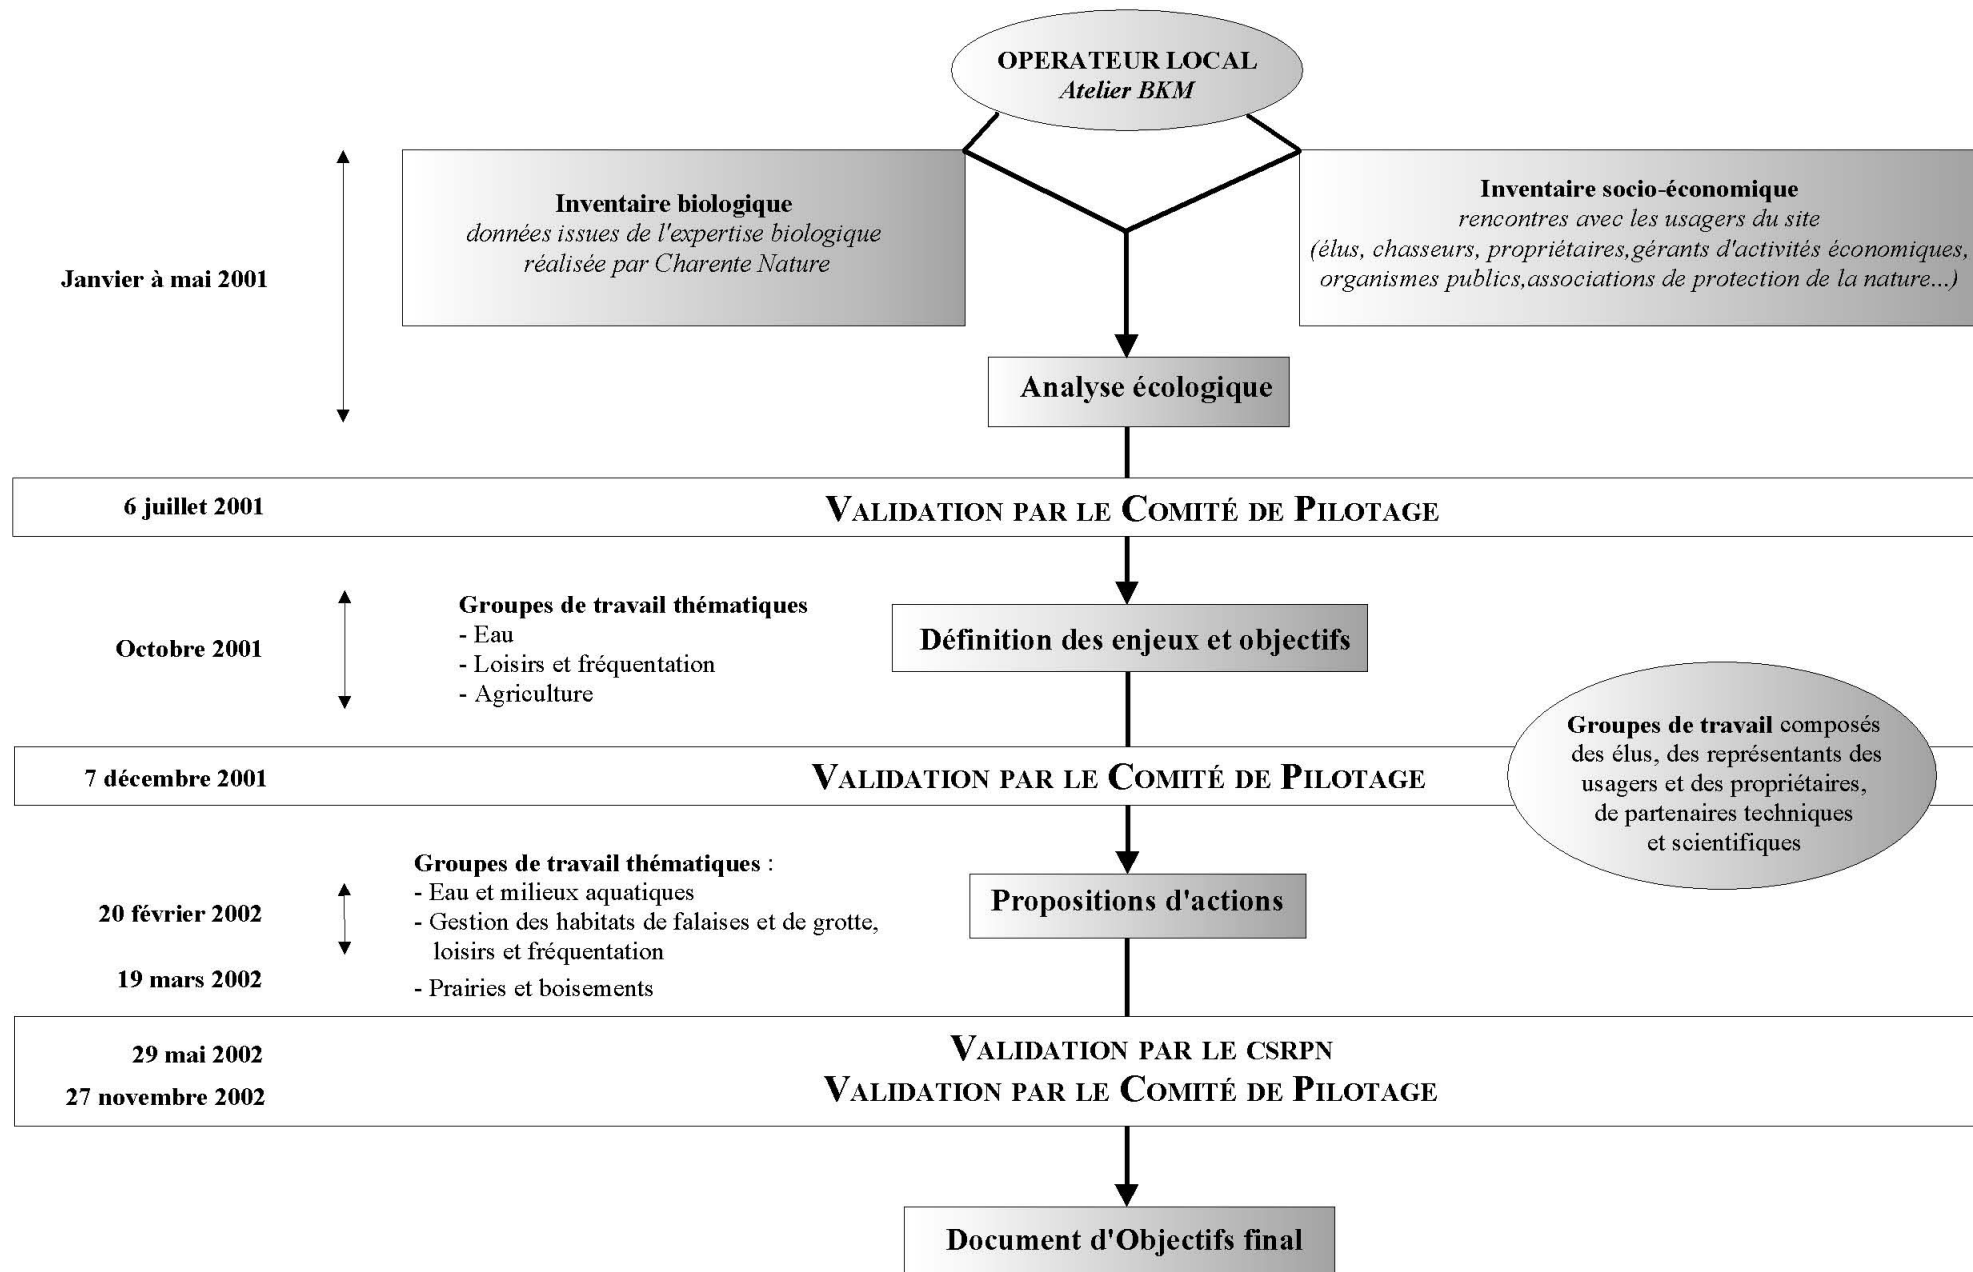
OPERATEUR LOCAL
*Atelier BKM*

Janvier à mai 2001

**Inventaire biologique**
*données issues de l'expertise biologique réalisée par Charente Nature*

**Inventaire socio-économique**
*rencontres avec les usagers du site (élus, chasseurs, propriétaires,gérants d'activités économiques, organismes publics,associations de protection de la nature...)*

Analyse écologique

6 juillet 2001

VALIDATION PAR LE COMITÉ DE PILOTAGE

Octobre 2001

**Groupes de travail thématiques**
- Eau
- Loisirs et fréquentation
- Agriculture

Définition des enjeux et objectifs

**Groupes de travail** composés des élus, des représentants des usagers et des propriétaires, de partenaires techniques et scientifiques

7 décembre 2001

VALIDATION PAR LE COMITÉ DE PILOTAGE

20 février 2002

19 mars 2002

**Groupes de travail thématiques** :
- Eau et milieux aquatiques
- Gestion des habitats de falaises et de grotte, loisirs et fréquentation
- Prairies et boisements

Propositions d'actions

29 mai 2002

27 novembre 2002

VALIDATION PAR LE CSRPN
VALIDATION PAR LE COMITÉ DE PILOTAGE

Document d'Objectifs final